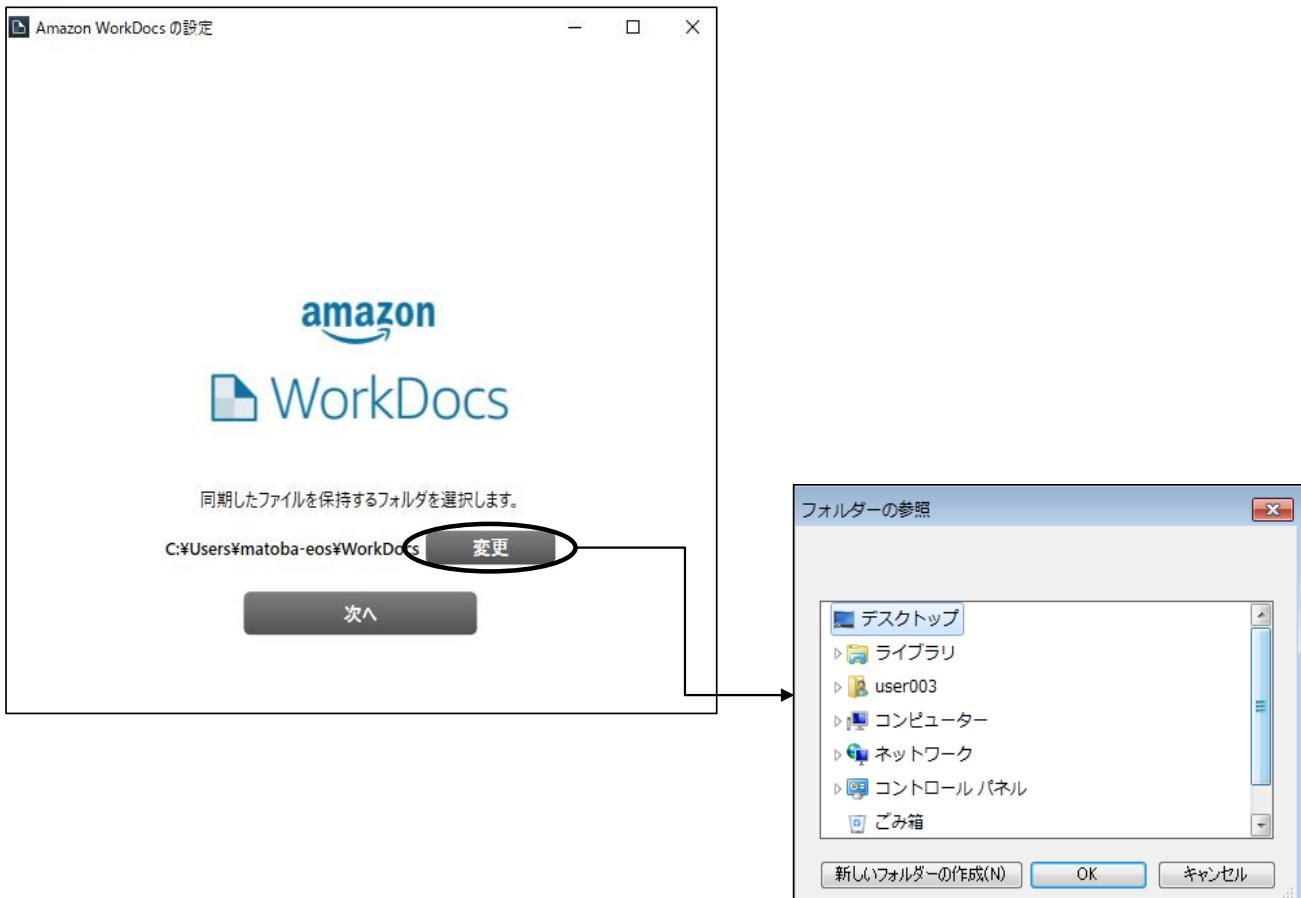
Amazon WorkDocs の設定

amazon

WorkDocs

同期したファイルを保持するフォルダを選択します。

C:¥Users¥matoba-eos¥WorkDocs 変更

次へ

フォルダーの参照

デスクトップ
ライブラリ
user003
コンピューター
ネットワーク
コントロール パネル
ごみ箱

新しいフォルダーの作成(N) OK キャンセル